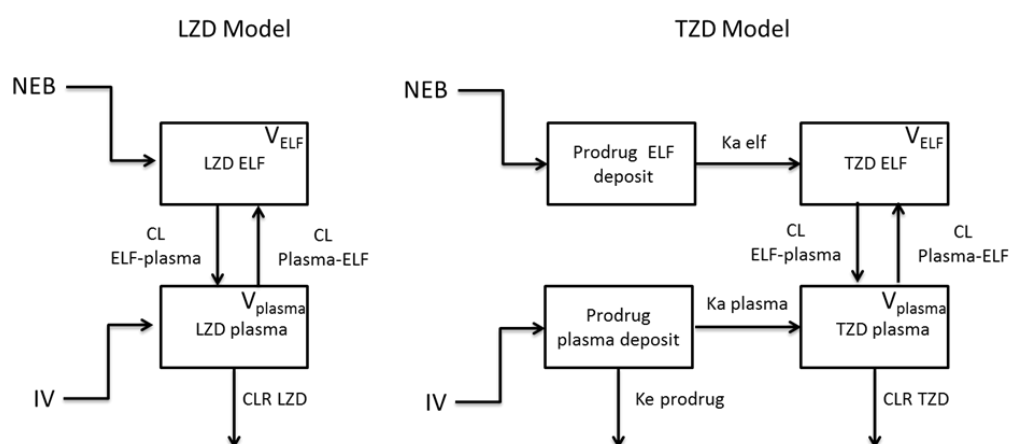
LZD Model

NEB

$V_{ELF}$
LZD ELF

CL
ELF-plasma

CL
Plasma-ELF

$V_{plasma}$
LZD plasma

IV

CLR LZD

TZD Model

NEB

Prodrug ELF deposit

Ka elf

$V_{ELF}$
TZD ELF

CL
ELF-plasma

CL
Plasma-ELF

Prodrug plasma deposit

Ka plasma

$V_{plasma}$
TZD plasma

IV

Ke prodrug

CLR TZD